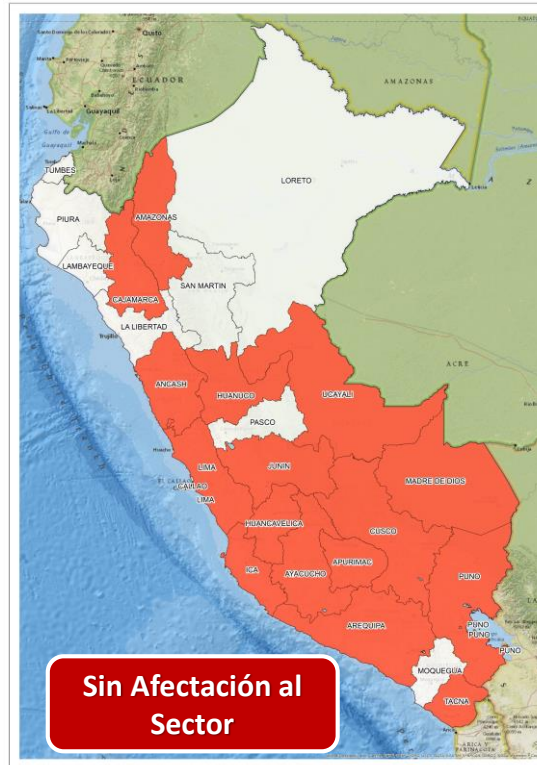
Quito
ECUADOR
Guayaquil
Golfo de Guayaquil
AMAZONAS
TUMBES
PIURA
LORETO
AMAZONAS
LAMBAYEQUE
CAJAMARCA
SAN MARTIN
LA LIBERTAD
ACRE
ANCASH
HUANUCO
UCAYALI
PASCO
LIMA
JUNIN
CALLAO
LIMA
MADRE DE DIOS
HUANCAVELICA
CUSCO
APURIMAC
ICA
AYACUCHO
PUNO
AREQUIPA
PUNO
PUNO
PUNO
MOQUEGUA
TACNA

Sin Afectación al Sector